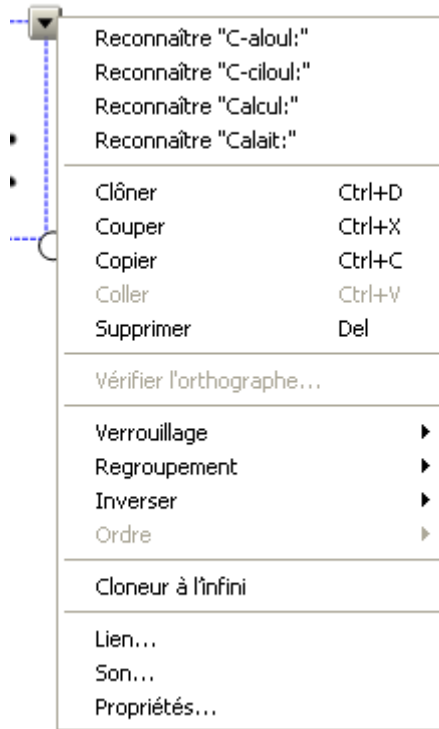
Reconnaître "C-aloul:"
Reconnaître "C-ciloul:"
Reconnaître "Calcul:"
Reconnaître "Calait:"

| | |
|---|---|
| Clôner | Ctrl+D |
| Couper | Ctrl+X |
| Copier | Ctrl+C |
| Coller | Ctrl+V |
| Supprimer | Del |

Vérifier l'orthographe...

Verrouillage
Regroupement
Inverser
Ordre

Cloneur à l'infini

Lien...
Son...
Propriétés...